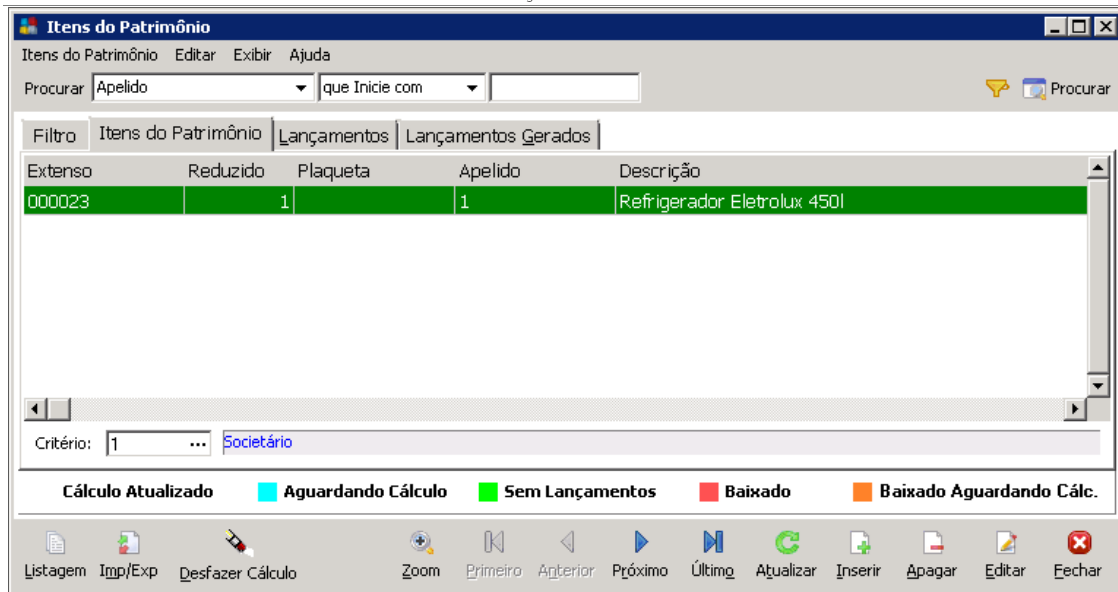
Itens do Patrimônio

Itens do Patrimônio Editar Exibir Ajuda

Procurar Apelido que Inicie com

Procurar

Filtro | Itens do Patrimônio | Lançamentos | Lançamentos Gerados

| Extenso | Reduzido | Plaqueta | Apelido | Descrição |
|---|---|---|---|---|
| 000023 | 1 | | 1 | Refrigerador Eletrolux 450l |

Critério: 1 ... Societário

Cálculo Atualizado Aguardando Cálculo Sem Lançamentos Baixado Baixado Aguardando Cálc.

Listagem Imp/Exp Desfazer Cálculo Zoom Primeiro Anterior Próximo Último Atualizar Inserir Apagar Editar Fechar